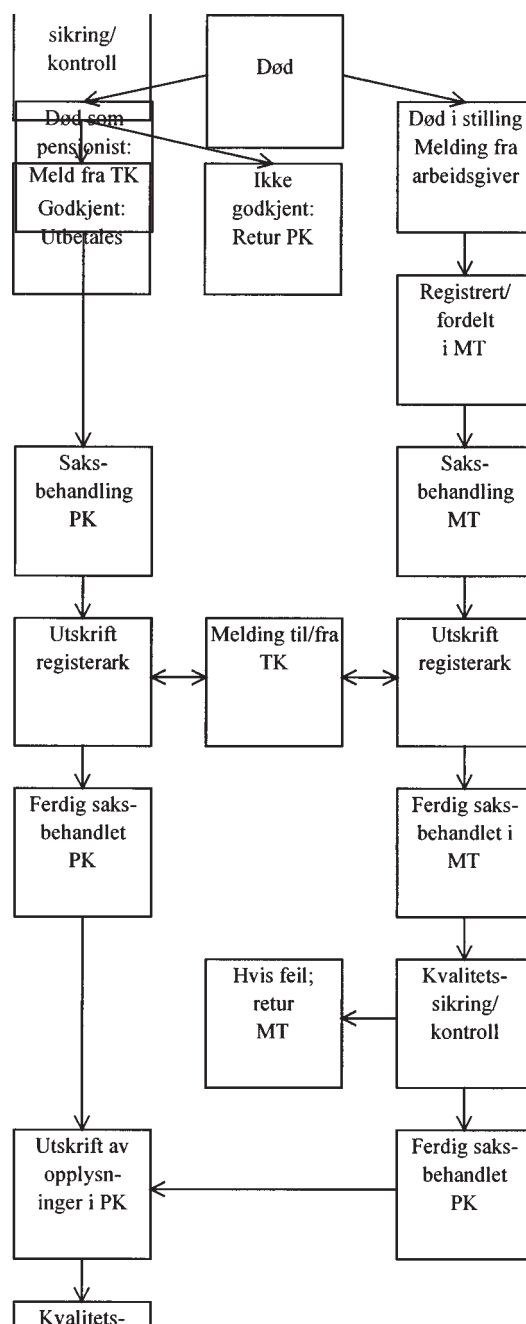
sikring/ kontroll

Død

Død som pensjonist: Meld fra TK Godkjent: Utbetales

Ikke godkjent: Retur PK

Død i stilling Melding fra arbeidsgiver

Registrert/ fordelt i MT

Saksbehandling PK

Saksbehandling MT

Utskrift registerark

Melding til/fra TK

Utskrift registerark

Ferdig saksbehandlet PK

Ferdig saksbehandlet i MT

Hvis feil; retur MT

Kvalitetssikring/ kontroll

Utskrift av opplysninger i PK

Ferdig saksbehandlet PK

Kvalitets-